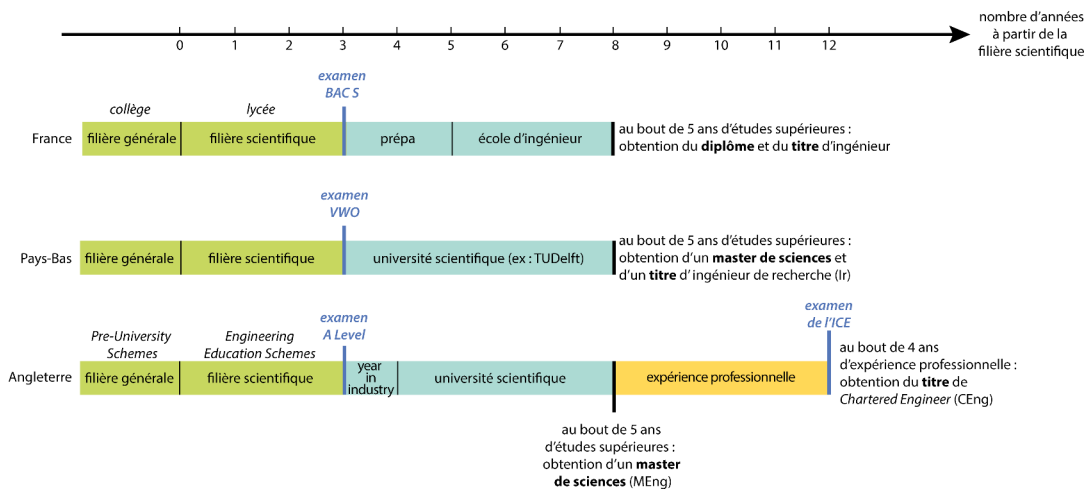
0 1 2 3 4 5 6 7 8 9 10 11 12

nombre d'années à partir de la filière scientifique

examen BAC S

collège

lycée

France

filière générale

filière scientifique

prépa

école d'ingénieur

au bout de 5 ans d'études supérieures : obtention du **diplôme** et du **titre** d'ingénieur

examen VWO

Pays-Bas

filière générale

filière scientifique

université scientifique (ex : TUDelft)

au bout de 5 ans d'études supérieures : obtention d'un **master de sciences** et d'un **titre** d'ingénieur de recherche (Ir)

Pre-University Schemes

Engineering Education Schemes

examen A Level

examen de l'ICE

Angleterre

filière générale

filière scientifique

year in industry

université scientifique

expérience professionnelle

au bout de 4 ans d'expérience professionnelle : obtention du **titre** de *Chartered Engineer* (CEng)

au bout de 5 ans d'études supérieures : obtention d'un **master de sciences** (MEng)